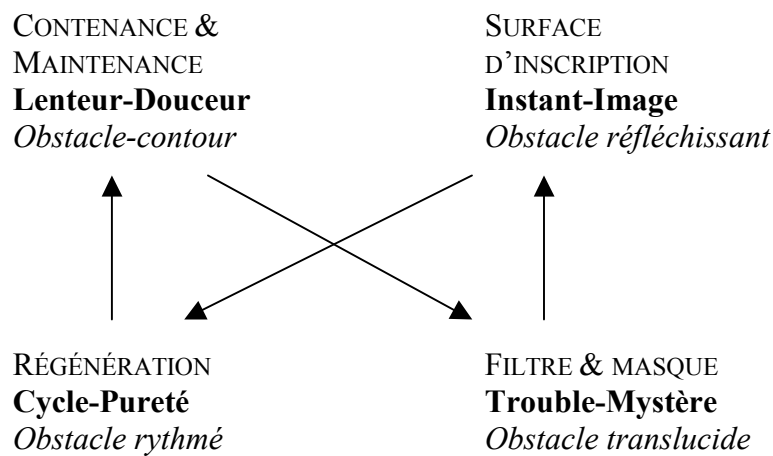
CONTENANCE & MAINTENANCE
**Lenteur-Douceur**
*Obstacle-contour*

SURFACE D'INSCRIPTION
**Instant-Image**
*Obstacle réfléchissant*

RÉGÉNÉRATION
**Cycle-Pureté**
*Obstacle rythmé*

FILTRE & MASQUE
**Trouble-Mystère**
*Obstacle translucide*